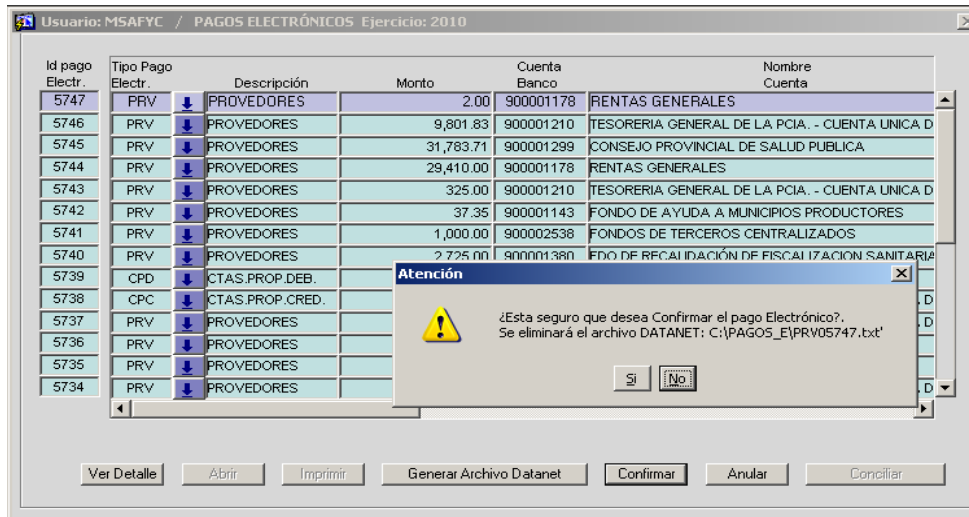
Usuario: MSAFYC / PAGOS ELECTRÓNICOS Ejercicio: 2010

| Id pago Electr. | Tipo Pago Electr. | Descripción | Monto | Cuenta Banco | Nombre Cuenta |
|---|---|---|---|---|---|
| 5747 | PRV | PROVEDORES | 2.00 | 900001178 | RENTAS GENERALES |
| 5746 | PRV | PROVEDORES | 9,801.83 | 900001210 | TESORERIA GENERAL DE LA PCIA. - CUENTA UNICA D |
| 5745 | PRV | PROVEDORES | 31,783.71 | 900001299 | CONSEJO PROVINCIAL DE SALUD PUBLICA |
| 5744 | PRV | PROVEDORES | 29,410.00 | 900001178 | RENTAS GENERALES |
| 5743 | PRV | PROVEDORES | 325.00 | 900001210 | TESORERIA GENERAL DE LA PCIA. - CUENTA UNICA D |
| 5742 | PRV | PROVEDORES | 37.35 | 900001143 | FONDO DE AYUDA A MUNICIPIOS PRODUCTORES |
| 5741 | PRV | PROVEDORES | 1,000.00 | 900002538 | FONDOS DE TERCEROS CENTRALIZADOS |
| 5740 | PRV | PROVEDORES | 2,725.00 | 900001380 | FDO DE RECAUDACIÓN DE FISCALIZACION SANITARIA |
| 5739 | CPD | CTAS.PROP.DEB. | | | |
| 5738 | CPC | CTAS.PROP.CRED. | | | D |
| 5737 | PRV | PROVEDORES | | | D |
| 5736 | PRV | PROVEDORES | | | |
| 5735 | PRV | PROVEDORES | | | |
| 5734 | PRV | PROVEDORES | | | D |

Atención

¿Esta seguro que desea Confirmar el pago Electrónico?.
Se eliminará el archivo DATANET: C:\PAGOS_E\PRV05747.txt'

Si No

Ver Detalle Abrir Imprimir Generar Archivo Datanet Confirmar Anular Conciliar